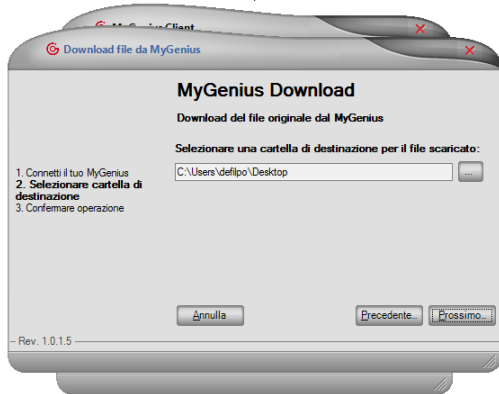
MyGenius Client

Download file da MyGenius

MyGenius Download

Download del file originale dal MyGenius

Selezionare una cartella di destinazione per il file scaricato:

C:\Users\defilpo\Desktop

...

1. Connetti il tuo MyGenius
2. Selezionare cartella di destinazione
3. Confermare operazione

Annulla

Precedente...

Prossimo...

Rev. 1.0.1.5